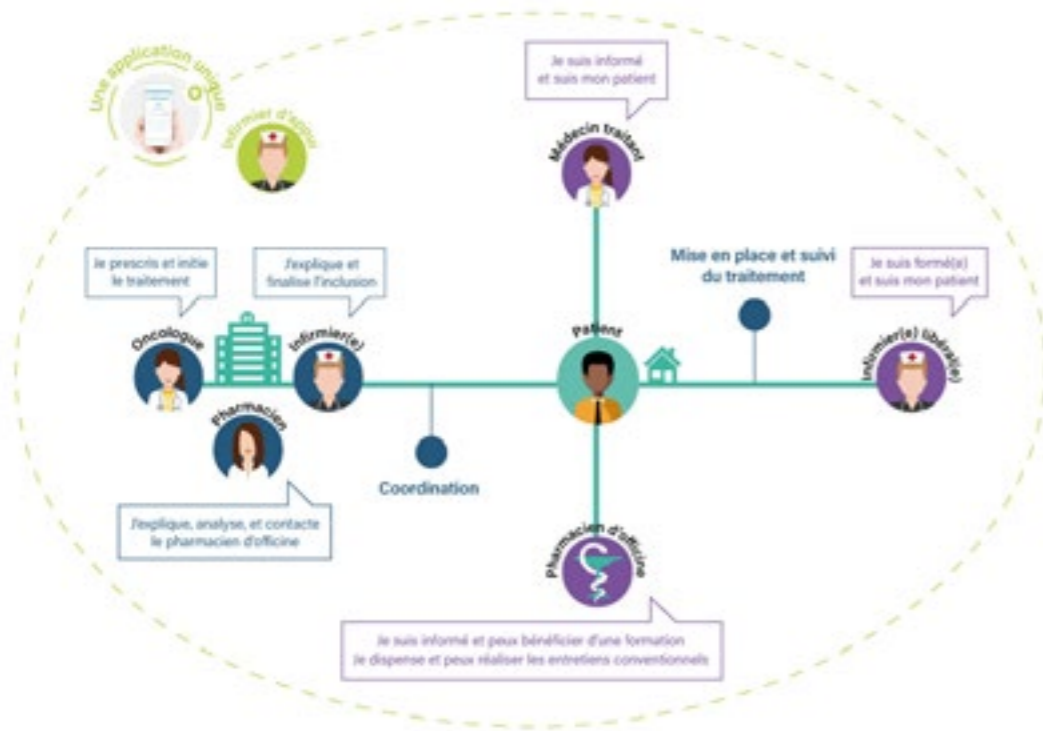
Une application unique

Infirmier d'appui

Je suis informé et suis mon patient

Médecin traitant

Je prescris et initie le traitement

J'explique et finalise l'inclusion

Mise en place et suivi du traitement

Je suis formé(e) et suis mon patient

Oncologue

Infirmier(e)

Patient

Infirmier(e) libéral(e)

Pharmacien

Coordination

J'explique, analyse, et contacte le pharmacien d'officine

Pharmacien d'officine

Je suis informé et peux bénéficier d'une formation
Je dispense et peux réaliser les entretiens conventionnels